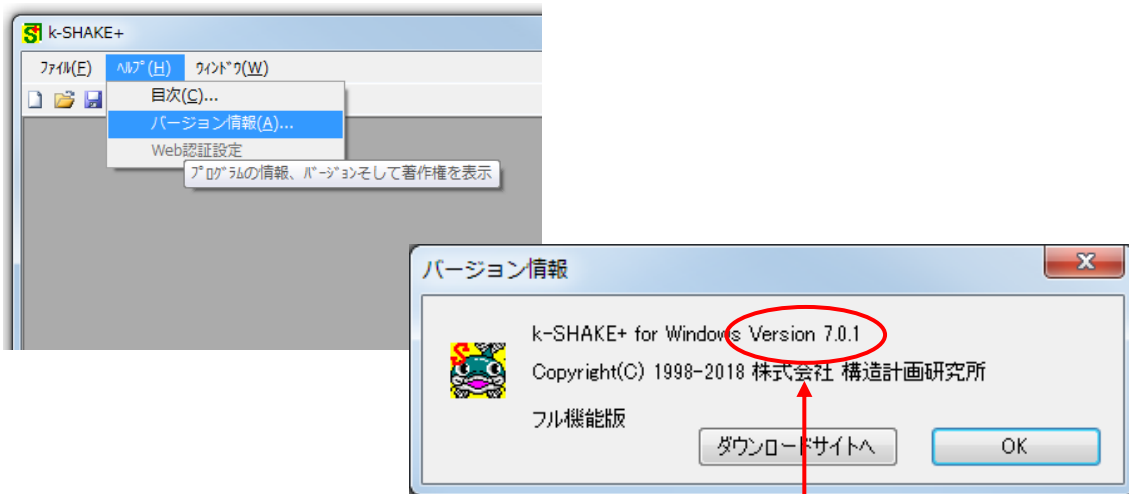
k-SHAKE+

ﾌｧｲﾙ(F) ﾍﾙﾌﾟ(H) ｳｨﾝﾄﾞｳ(W)

目次(C)...
バージョン情報(A)...
Web認証設定

ﾌﾟﾛｸﾞﾗﾑの情報、ﾊﾞｰｼﾞｮﾝそして著作権を表示

バージョン情報

k-SHAKE+ for Windows Version 7.0.1

Copyright(C) 1998-2018 株式会社 構造計画研究所

フル機能版

ダウンロードサイトへ

OK